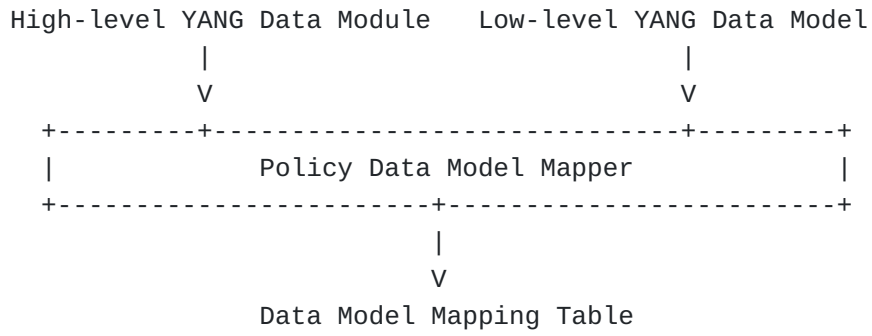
High-level YANG Data Module   Low-level YANG Data Model
          |                                |
          V                                V
  +---------+------------------------------+---------+
  |             Policy Data Model Mapper             |
  +----------------------+---------------------------+
                         |
                         V
              Data Model Mapping Table